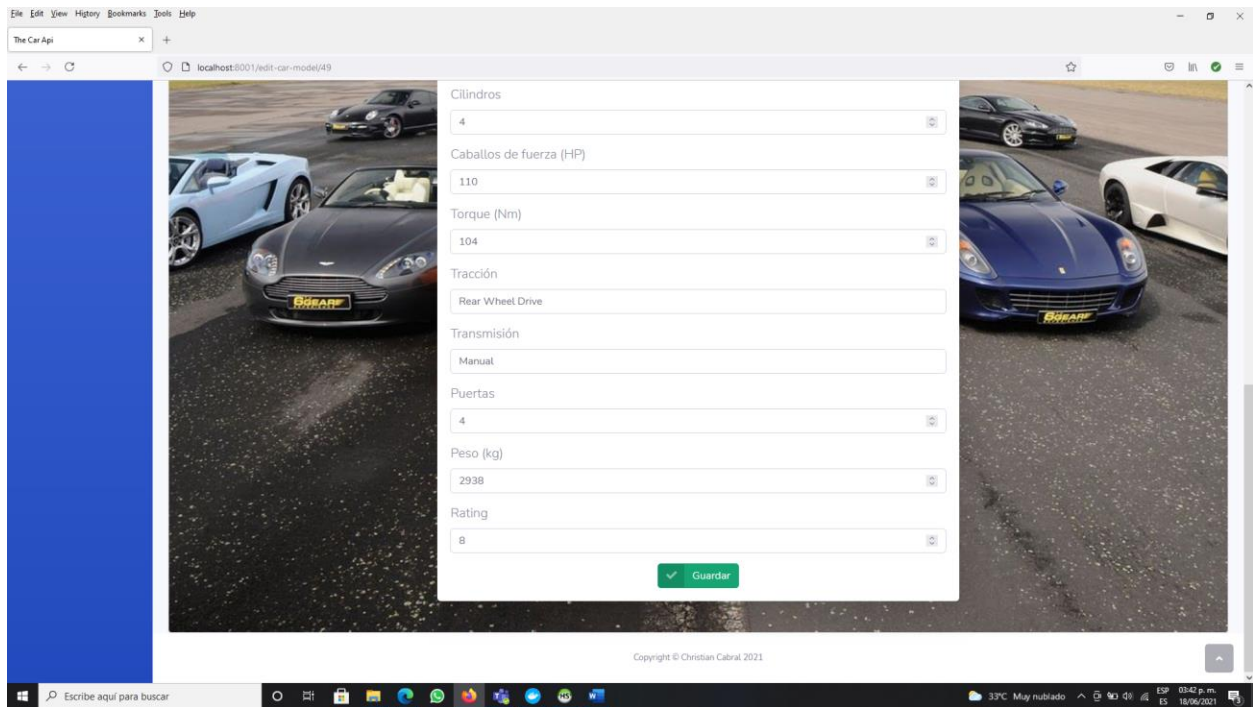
File Edit View History Bookmarks Tools Help

The Car Api

localhost:8001/edit-car-model/49

Cilindros

4

Caballos de fuerza (HP)

110

Torque (Nm)

104

Tracción

Rear Wheel Drive

Transmisión

Manual

Puertas

4

Peso (kg)

2938

Rating

8

Guardar

Copyright © Christian Cabral 2021

Escribe aquí para buscar

33°C Muy nublado

ESP ES

03:42 p. m. 18/06/2021